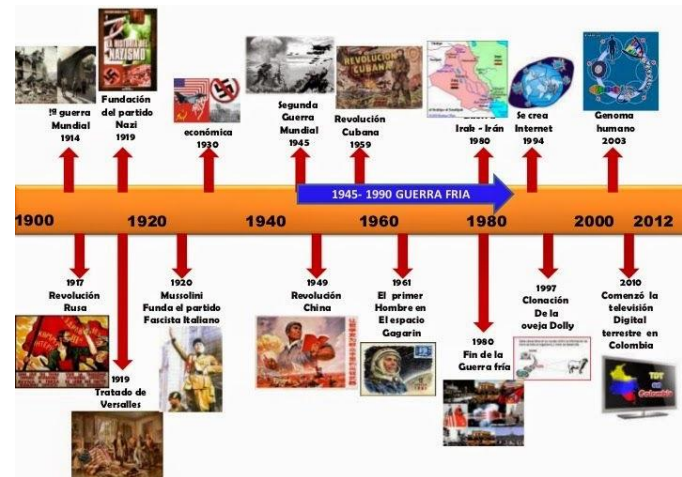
1ª guerra Mundial 1914

Fundación del partido Nazi 1919

económica 1930

Segunda Guerra Mundial 1945

Revolución Cubana 1959

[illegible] Irak - Irán 1980

Se crea Internet 1994

Genoma humano 2003

1945- 1990 GUERRA FRIA

1900 1920 1940 1960 1980 2000 2012

1917 Revolución Rusa

1919 Tratado de Versalles

1920 Mussolini Funda el partido Fascista Italiano

1949 Revolución China

1961 El primer Hombre en El espacio Gagarin

1980 Fin de la Guerra fría

1997 Clonación De la oveja Dolly

2010 Comenzó la televisión Digital terrestre en Colombia

TDT en Colombia